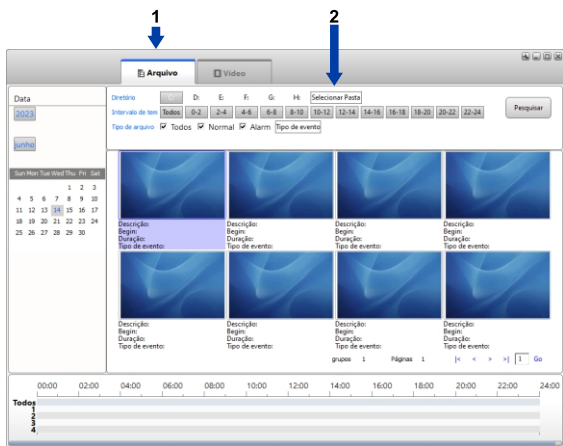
1

2

Arquivo

Vídeo

Data

2023

junho

| Sun | Mon | Tue | Wed | Thu | Fri | Sat |
|---|---|---|---|---|---|---|
| | | | | 1 | 2 | 3 |
| 4 | 5 | 6 | 7 | 8 | 9 | 10 |
| 11 | 12 | 13 | 14 | 15 | 16 | 17 |
| 18 | 19 | 20 | 21 | 22 | 23 | 24 |
| 25 | 26 | 27 | 28 | 29 | 30 | |

Diretório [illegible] D: E: F: G: H: Selecionar Pasta

Intervalo de tem Todos 0-2 2-4 4-6 6-8 8-10 10-12 12-14 14-16 16-18 18-20 20-22 22-24

Tipo de arquivo Todos Normal Alarm Tipo de evento

Pesquisar

Descrição:
Begin:
Duração:
Tipo de evento:

Descrição:
Begin:
Duração:
Tipo de evento:

Descrição:
Begin:
Duração:
Tipo de evento:

Descrição:
Begin:
Duração:
Tipo de evento:

Descrição:
Begin:
Duração:
Tipo de evento:

Descrição:
Begin:
Duração:
Tipo de evento:

Descrição:
Begin:
Duração:
Tipo de evento:

Descrição:
Begin:
Duração:
Tipo de evento:

grupos 1 Páginas 1 |< < > >| 1 Go

00:00 02:00 04:00 06:00 08:00 10:00 12:00 14:00 16:00 18:00 20:00 22:00 24:00

Todos
1
2
3
4